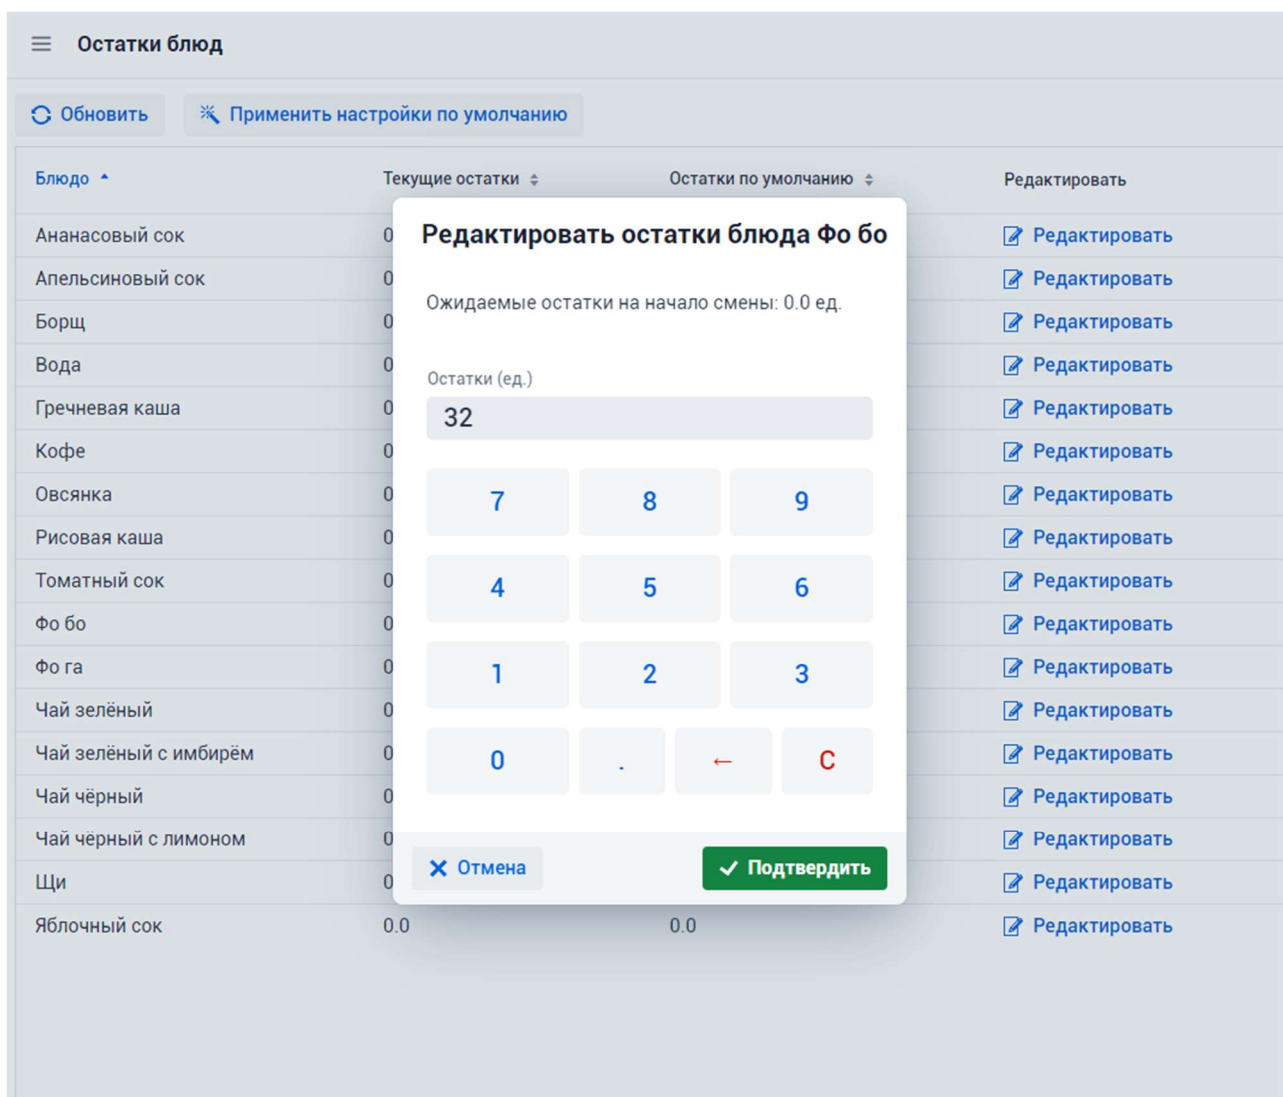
Остатки блюд

Обновить   Применить настройки по умолчанию

| Блюдо | Текущие остатки | Остатки по умолчанию | Редактировать |
|---|---|---|---|
| Ананасовый сок | 0 | | Редактировать |
| Апельсиновый сок | 0 | | Редактировать |
| Борщ | 0 | | Редактировать |
| Вода | 0 | | Редактировать |
| Гречневая каша | 0 | | Редактировать |
| Кофе | 0 | | Редактировать |
| Овсянка | 0 | | Редактировать |
| Рисовая каша | 0 | | Редактировать |
| Томатный сок | 0 | | Редактировать |
| Фо бо | 0 | | Редактировать |
| Фо га | 0 | | Редактировать |
| Чай зелёный | 0 | | Редактировать |
| Чай зелёный с имбирём | 0 | | Редактировать |
| Чай чёрный | 0 | | Редактировать |
| Чай чёрный с лимоном | 0 | | Редактировать |
| Щи | 0 | | Редактировать |
| Яблочный сок | 0.0 | 0.0 | Редактировать |

Редактировать остатки блюда Фо бо

Ожидаемые остатки на начало смены: 0.0 ед.

Остатки (ед.)
32

7 8 9
4 5 6
1 2 3
0 . ← C

Отмена   Подтвердить